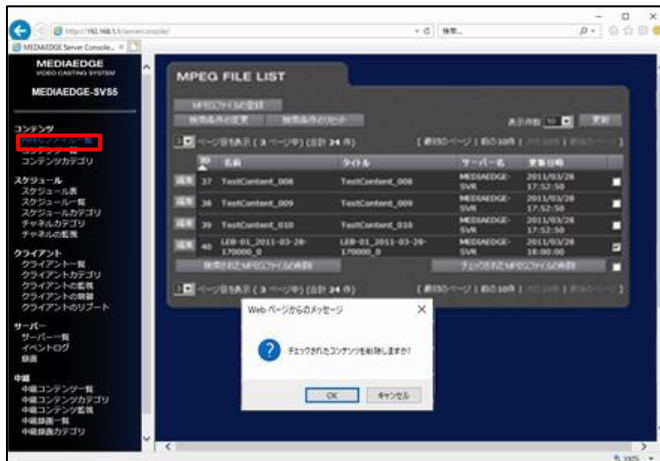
http://192.168.1.1/serverconsole/

検索...

MEDIAEDGE Server Console...

MEDIAEDGE
VIDEO CASTING SYSTEM
MEDIAEDGE-SV55

コンテンツ
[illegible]
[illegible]
コンテンツカテゴリ

スケジュール
スケジュール表
スケジュール一覧
スケジュールカテゴリ
チャネルカテゴリ
チャネルの監視

クライアント
クライアント一覧
クライアントカテゴリ
クライアントの監視
クライアントの制御
クライアントのリブート

サーバー
サーバー一覧
イベントログ
録画

中継
中継コンテンツ一覧
中継コンテンツ監視
中継コンテンツ監視
中継録画一覧
中継録画カテゴリ

MPEG FILE LIST

MPEGファイルの登録
検索条件の変更
検索条件のリセット
表示件数 10
更新

ページ目を表示 ( 3 ページ中) (合計 24 件)
[ 最初のページ | 前の10件 | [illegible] | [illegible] ]

| | ID | 名前 | タイトル | サーバー名 | 更新日時 | |
|---|---|---|---|---|---|---|
| 編集 | 37 | TestContent_006 | TestContent_008 | MEDIAEDGE-SVR | 2011/03/28 17:52:50 | |
| 編集 | 38 | TestContent_009 | TestContent_009 | MEDIAEDGE-SVR | 2011/03/28 17:52:50 | |
| 編集 | 39 | TestContent_010 | TestContent_010 | MEDIAEDGE-SVR | 2011/03/28 17:52:50 | |
| 編集 | 40 | LEB-01_2011-03-28-170000_0 | LEB-01_2011-03-28-170000_0 | MEDIAEDGE-SVR | 2011/03/28 18:00:00 | |

検索されたMPEGファイルの削除
チェックされたMPEGファイルの削除

ページ目を表示 ( 3 ページ中) (合計 24 件)
[ 最初のページ | 前の10件 | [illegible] | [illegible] ]

Web ページからのメッセージ
チェックされたコンテンツを削除しますか?
OK
キャンセル

100%